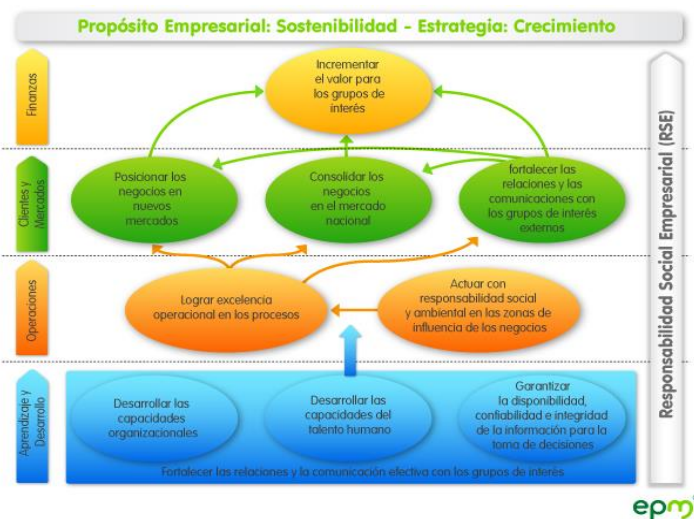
Propósito Empresarial: Sostenibilidad - Estrategia: Crecimiento

Finanzas

Incrementar el valor para los grupos de interés

Clientes y Mercados

Posicionar los negocios en nuevos mercados

Consolidar los negocios en el mercado nacional

fortalecer las relaciones y las comunicaciones con los grupos de interés externos

Operaciones

Lograr excelencia operacional en los procesos

Actuar con responsabilidad social y ambiental en las zonas de influencia de los negocios

Aprendizaje y Desarrollo

Desarrollar las capacidades organizacionales

Desarrollar las capacidades del talento humano

Garantizar la disponibilidad, confiabilidad e integridad de la información para la toma de decisiones

Fortalecer las relaciones y la comunicación efectiva con los grupos de interés

Responsabilidad Social Empresarial (RSE)

epm